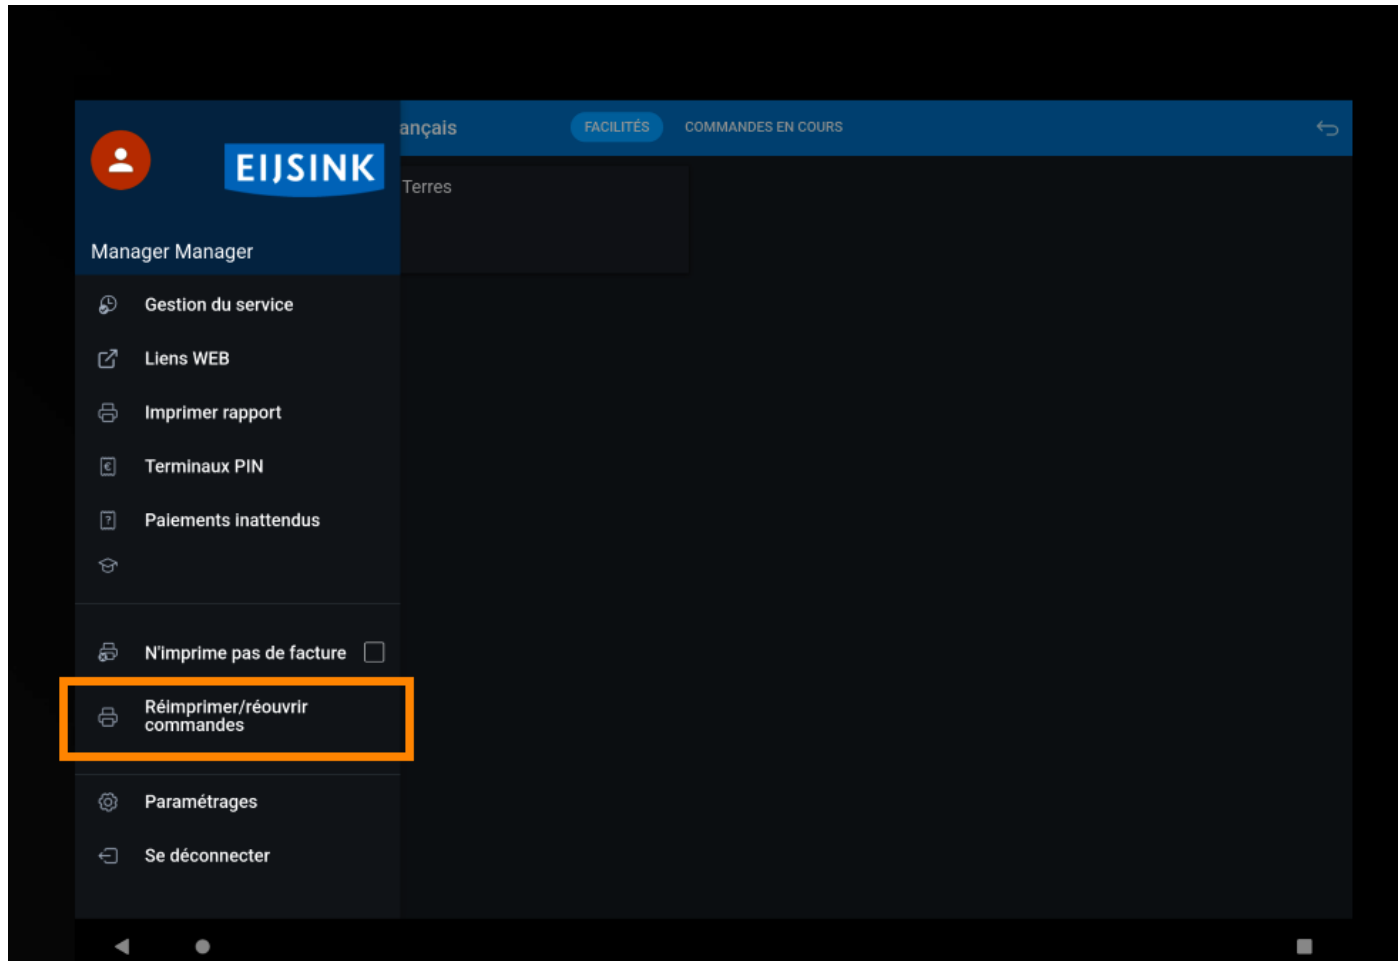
EIJSINK

Manager Manager

ançais

FACILITÉS

COMMANDES EN COURS

Terres

Gestion du service

Liens WEB

Imprimer rapport

Terminaux PIN

Paiements inattendus

N'imprime pas de facture

Réimprimer/réouvrir commandes

Paramétrages

Se déconnecter